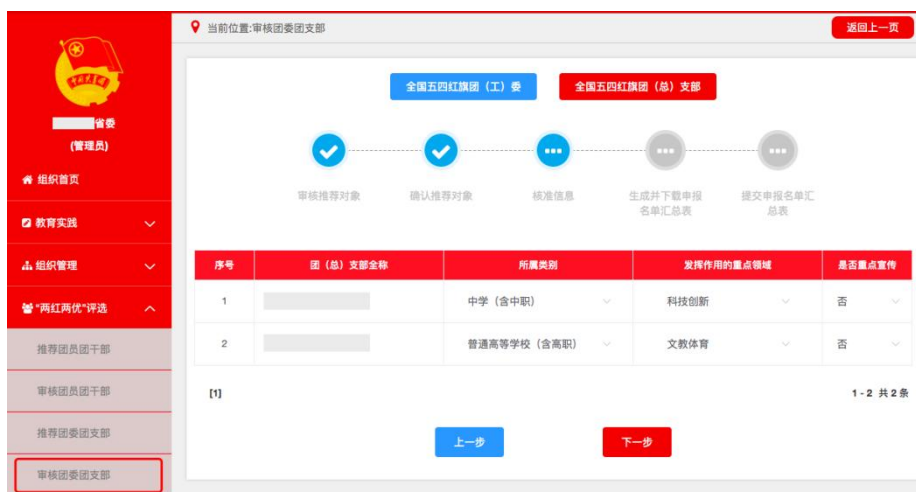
当前位置:审核团委团支部

返回上一页

省委
(管理员)

组织首页

教育实践

组织管理

"两红两优"评选

推荐团员团干部

审核团员团干部

推荐团委团支部

审核团委团支部

全国五四红旗团（工）委

全国五四红旗团（总）支部

审核推荐对象

确认推荐对象

核准信息

生成并下载申报名单汇总表

提交申报名单汇总表

| 序号 | 团（总）支部全称 | 所属类别 | 发挥作用的重点领域 | 是否重点宣传 |
|---|---|---|---|---|
| 1 | | 中学（含中职） | 科技创新 | 否 |
| 2 | | 普通高等学校（含高职） | 文教体育 | 否 |

[1]

1 - 2 共 2 条

上一步

下一步